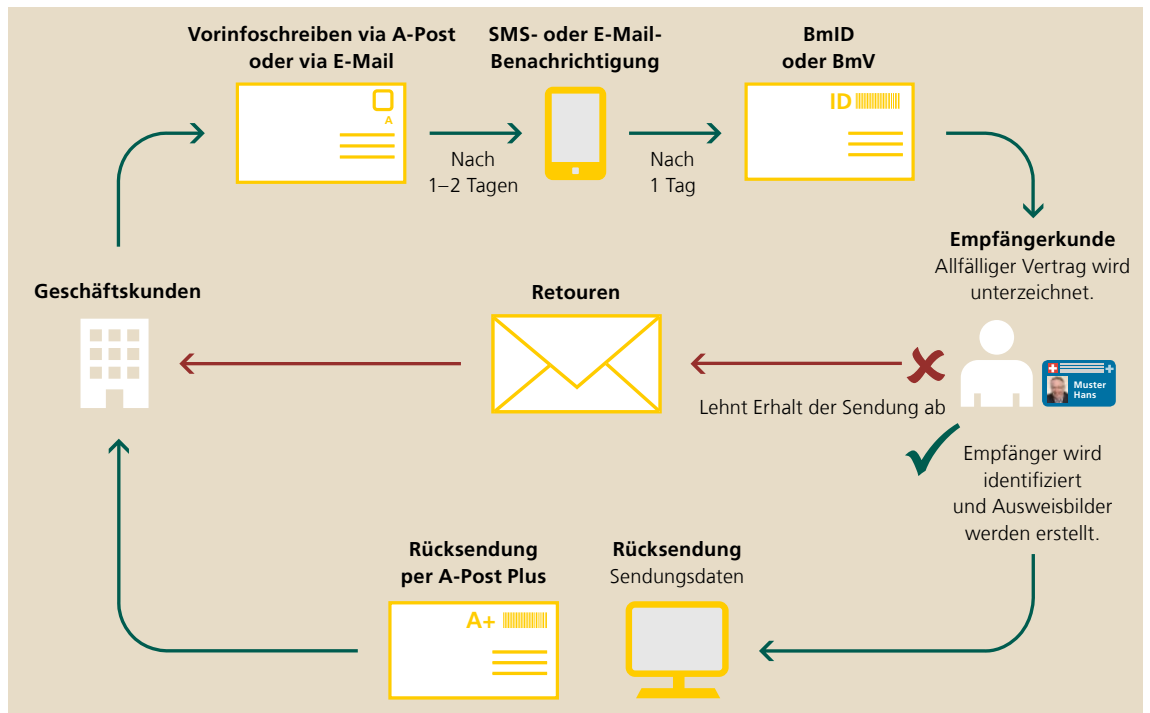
Vorinfoschreiben via A-Post oder via E-Mail

A

Nach 1–2 Tagen

SMS- oder E-Mail-Benachrichtigung

Nach 1 Tag

BmID oder BmV

ID

Empfängerkunde
Allfälliger Vertrag wird unterzeichnet.

Muster Hans

Geschäftskunden

Retouren

Lehnt Erhalt der Sendung ab

Empfänger wird identifiziert und Ausweisbilder werden erstellt.

Rücksendung per A-Post Plus

A+

Rücksendung
Sendungsdaten